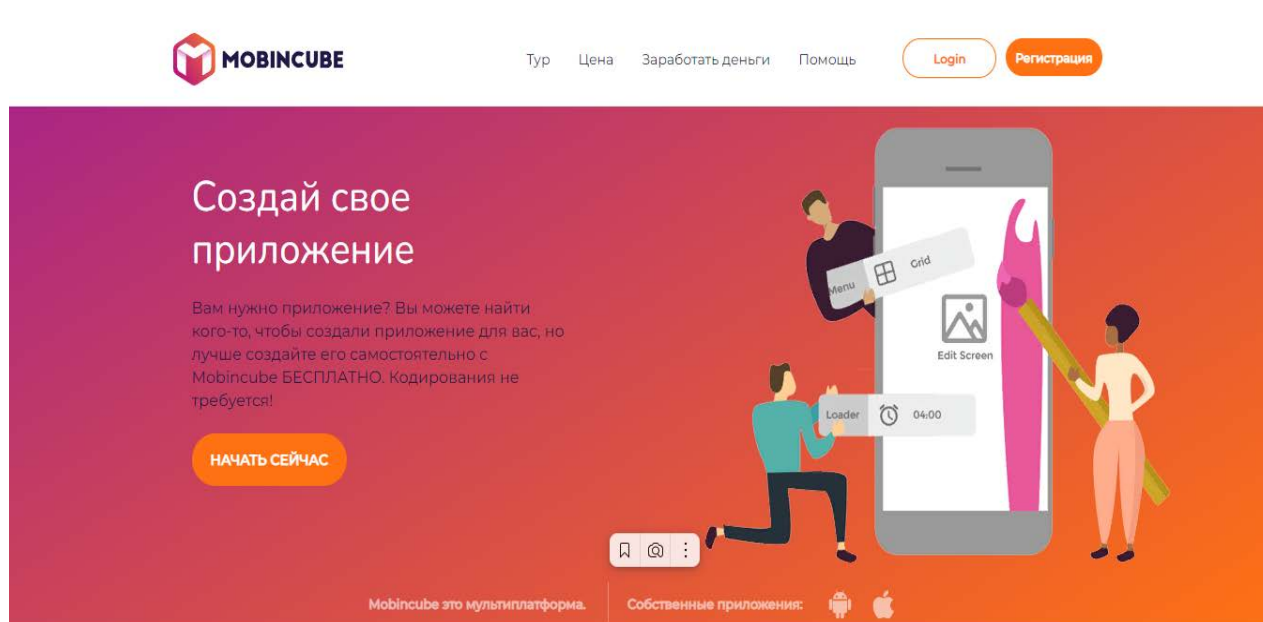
MOBINCUBE

Тур Цена Заработать деньги Помощь Login Регистрация

Создай свое приложение

Вам нужно приложение? Вы можете найти кого-то, чтобы создали приложение для вас, но лучше создайте его самостоятельно с Mobincube БЕСПЛАТНО. Кодирования не требуется!

НАЧАТЬ СЕЙЧАС

Menu Grid

Edit Screen

Loader 04:00

Mobincube это мультиплатформа. Собственные приложения: